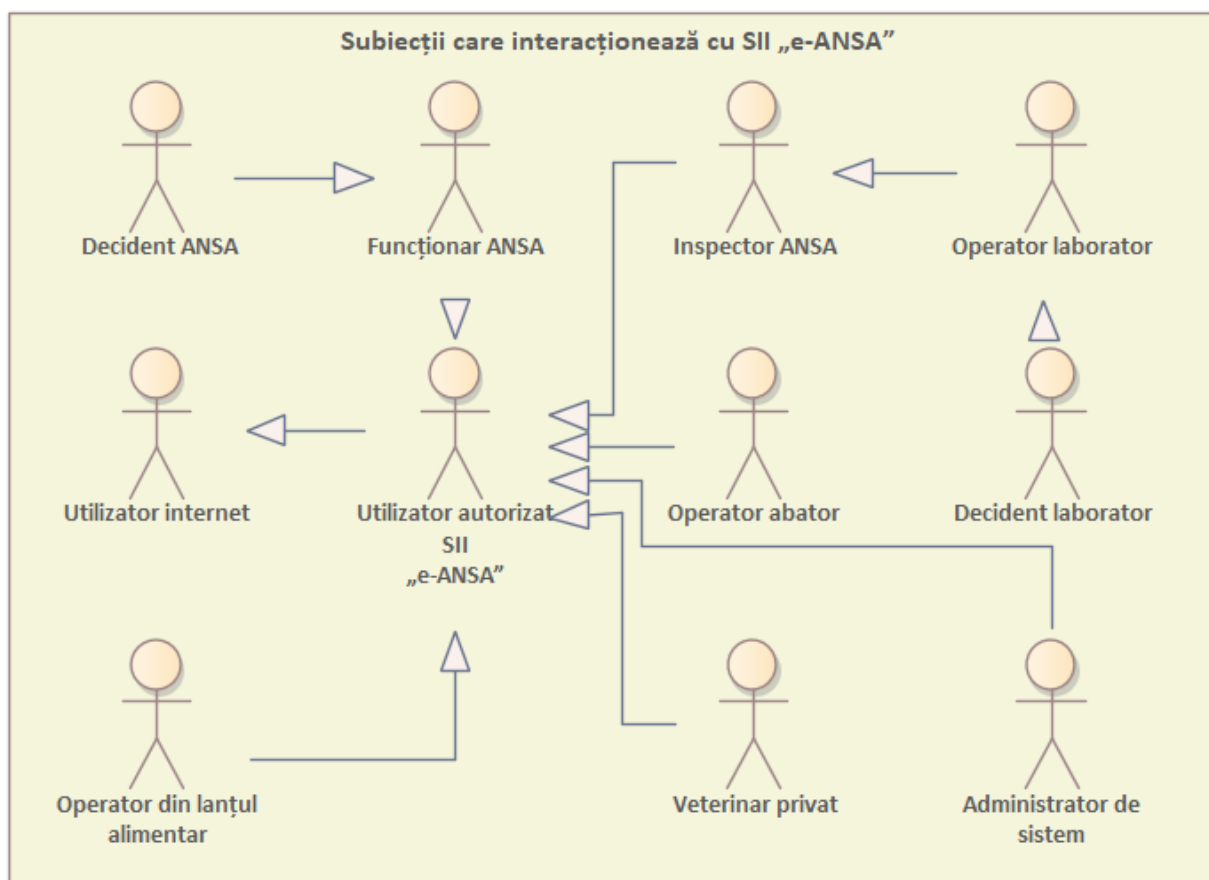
Subiecții care interacționează cu SII „e-ANSA”

Decident ANSA

Funcționar ANSA

Inspector ANSA

Operator laborator

Utilizator internet

Utilizator autorizat SII „e-ANSA”

Operator abator

Decident laborator

Operator din lanțul alimentar

Veterinar privat

Administrator de sistem